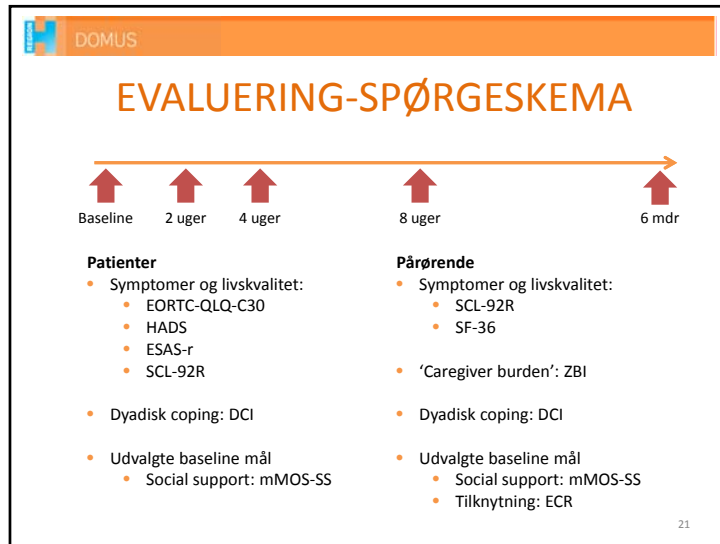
DOMUS

EVALUERING-SPØRGESKEMA

Baseline 2 uger 4 uger 8 uger 6 mdr

**Patienter**
- Symptomer og livskvalitet:
  - EORTC-QLQ-C30
  - HADS
  - ESAS-r
  - SCL-92R
- Dyadisk coping: DCI
- Udvalgte baseline mål
  - Social support: mMOS-SS

**Pårørende**
- Symptomer og livskvalitet:
  - SCL-92R
  - SF-36
- 'Caregiver burden': ZBI
- Dyadisk coping: DCI
- Udvalgte baseline mål
  - Social support: mMOS-SS
  - Tilknytning: ECR

21